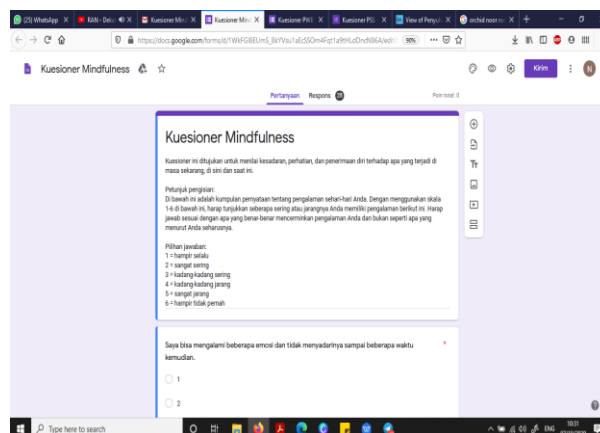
(25) WhatsApp | RANI - Dekat | Kuesioner Min | Kuesioner Min | Kuesioner PWB | Kuesioner PSS | View of Penyak | orchid noon sur

https://docs.google.com/forms/d/1WkFGl8EUm5_8kYVsu1aEcSSOm4Fqt1a9tHLdOndN86A/edit 90%

Kuesioner Mindfulness

Kirim

N

Pertanyaan Respons 30

Poin total: 0

Kuesioner Mindfulness

Kuesioner ini ditujukan untuk menilai kesadaran, perhatian, dan penerimaan diri terhadap apa yang terjadi di masa sekarang, di sini dan saat ini.

Petunjuk pengisian:
Di bawah ini adalah kumpulan pernyataan tentang pengalaman sehari-hari Anda. Dengan menggunakan skala 1-6 di bawah ini, harap tunjukkan seberapa sering atau jarangnya Anda memiliki pengalaman berikut ini. Harap jawab sesuai dengan apa yang benar-benar mencerminkan pengalaman Anda dan bukan seperti apa yang menurut Anda seharusnya.

Pilihan jawaban:
1 = hampir selalu
2 = sangat sering
3 = kadang-kadang sering
4 = kadang-kadang jarang
5 = sangat jarang
6 = hampir tidak pernah

Saya bisa mengalami beberapa emosi dan tidak menyadarinya sampai beberapa waktu kemudian. *

1

2

Type here to search

ENG 10:31